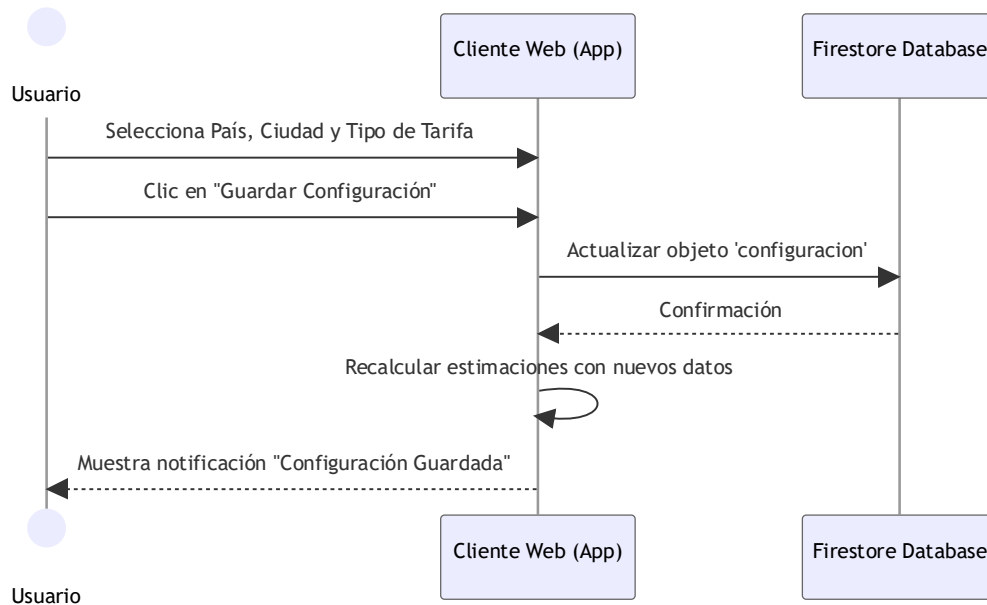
Usuario

Cliente Web (App)

Firestore Database

Selecciona País, Ciudad y Tipo de Tarifa

Clic en "Guardar Configuración"

Actualizar objeto 'configuracion'

Confirmación

Recalcular estimaciones con nuevos datos

Muestra notificación "Configuración Guardada"

Usuario

Cliente Web (App)

Firestore Database